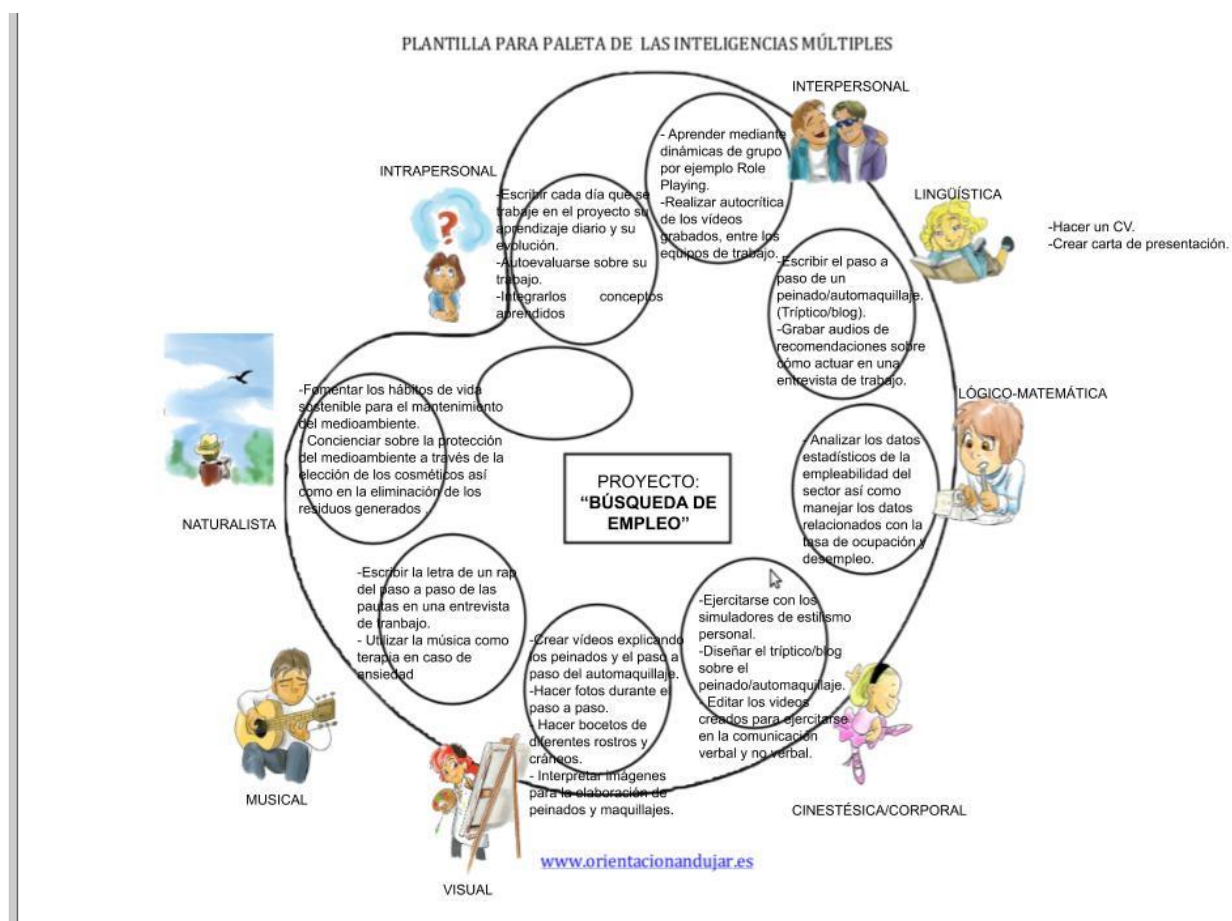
PLANTILLA PARA PALETA DE LAS INTELIGENCIAS MÚLTIPLES

INTERPERSONAL

- Aprender mediante dinámicas de grupo por ejemplo Role Playing.
-Realizar autocrítica de los vídeos grabados, entre los equipos de trabajo.

INTRAPERSONAL

-Escribir cada día que se trabaje en el proyecto su aprendizaje diario y su evolución.
-Autoevaluarse sobre su trabajo.
-Integrarlos conceptos aprendidos

LINGÜÍSTICA

-Hacer un CV.
-Crear carta de presentación.

-Escribir el paso a paso de un peinado/automaquillaje. (Tríptico/blog).
-Grabar audios de recomendaciones sobre cómo actuar en una entrevista de trabajo.

LÓGICO-MATEMÁTICA

- Analizar los datos estadísticos de la empleabilidad del sector así como manejar los datos relacionados con la tasa de ocupación y desempleo.

-Fomentar los hábitos de vida sostenible para el mantenimiento del medioambiente.
- Concienciar sobre la protección del medioambiente a través de la elección de los cosméticos así como en la eliminación de los residuos generados .

NATURALISTA

PROYECTO:
"BÚSQUEDA DE EMPLEO"

-Escribir la letra de un rap del paso a paso de las pautas en una entrevista de tranbajo.
- Utilizar la música como terapia en caso de ansiedad

-Ejercitarse con los simuladores de estilismo personal.
-Diseñar el tríptico/blog sobre el peinado/automaquillaje.
- Editar los videos creados para ejercitarse en la comunicación verbal y no verbal.

-Crear vídeos explicando los peinados y el paso a paso del automaquillaje.
-Hacer fotos durante el paso a paso.
- Hacer bocetos de diferentes rostros y cráneos.
- Interpretar imágenes para la elaboración de peinados y maquillajes.

MUSICAL

CINESTÉSICA/CORPORAL

www.orientacionandujar.es

VISUAL